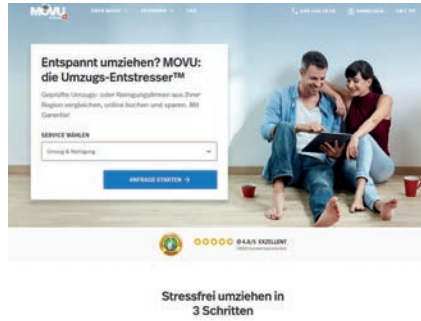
MOVU

Entspannt umziehen? MOVU: die Umzugs-Entstresser™

Geprüfte Umzugs- oder Reinigungsfirmen aus Ihrer Region vergleichen, online buchen und sparen. Mit Garantie!

SERVICE WÄHLEN

Umzug & Reinigung

ANFRAGE STARTEN →

Ø 4,8/5 EXZELLENT

Stressfrei umziehen in 3 Schritten